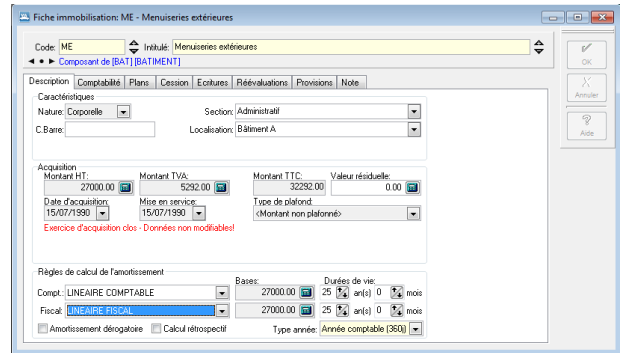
Fiche immobilisation: ME - Menuiseries extérieures

Code: ME
Intitulé: Menuiseries extérieures
Composant de [BAT] [BATIMENT]

OK
Annuler
Aide

Description | Comptabilité | Plans | Cession | Ecritures | Réévaluations | Provisions | Note

Caractéristiques
Nature: Corporelle
Section: Administratif
C.Barre:
Localisation: Bâtiment A

Acquisition
Montant HT: 27000.00
Montant TVA: 5292.00
Montant TTC: 32292.00
Valeur résiduelle: 0.00
Date d'acquisition: 15/07/1990
Mise en service: 15/07/1990
Type de plafond: <Montant non plafonné>
Exercice d'acquisition clos - Données non modifiables!

Règles de calcul de l'amortissement
Bases:
Durées de vie:
Compt.: LINEAIRE COMPTABLE 27000.00 25 an(s) 0 mois
Fiscal: LINEAIRE FISCAL 27000.00 25 an(s) 0 mois
Amortissement dérogatoire
Calcul rétrospectif
Type année: Année comptable (360j)